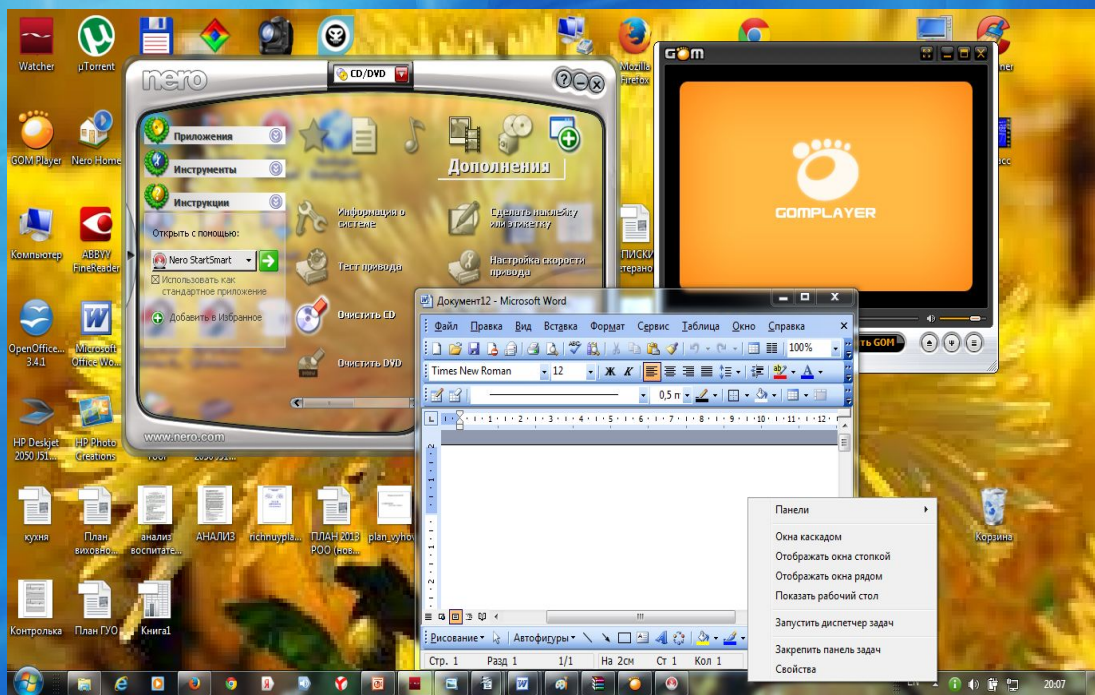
Watcher
µTorrent
Mozilla Firefox
GOM Player
Nero Home
Компьютер
ABBYY FineReader
OpenOffice 3.4.1
Microsoft Office Wo...
HP Deskjet 2050 J51...
HP Photo Creations
кухня
План виховно...
анализ воспитате...
АНАЛИЗ
richnuypla...
ПЛАН 2013 РОО (нов...
plan_vyhov
Контролька
План ГУО
Книга1
Корзина

nero
CD/DVD
Приложения
Инструменты
Инструкции
Открыть с помощью:
Nero StartSmart
Использовать как стандартное приложение
Добавить в Избранное
Дополнения
Информация о системе
Сделать наклейку или этикетку
Тест привода
Настройка скорости привода
Очистить CD
Очистить DVD
www.nero.com

GOM
GOMPLAYER

Документ12 - Microsoft Word
Файл Правка Вид Вставка Формат Сервис Таблица Окно Справка
100%
Times New Roman
12
Ж К
0,5 п
Рисование
Автофигуры
Стр. 1 Разд 1 1/1 На 2см Ст 1 Кол 1

Панели
Окна каскадом
Отображать окна стопкой
Отображать окна рядом
Показать рабочий стол
Запустить диспетчер задач
Закрепить панель задач
Свойства

20:07